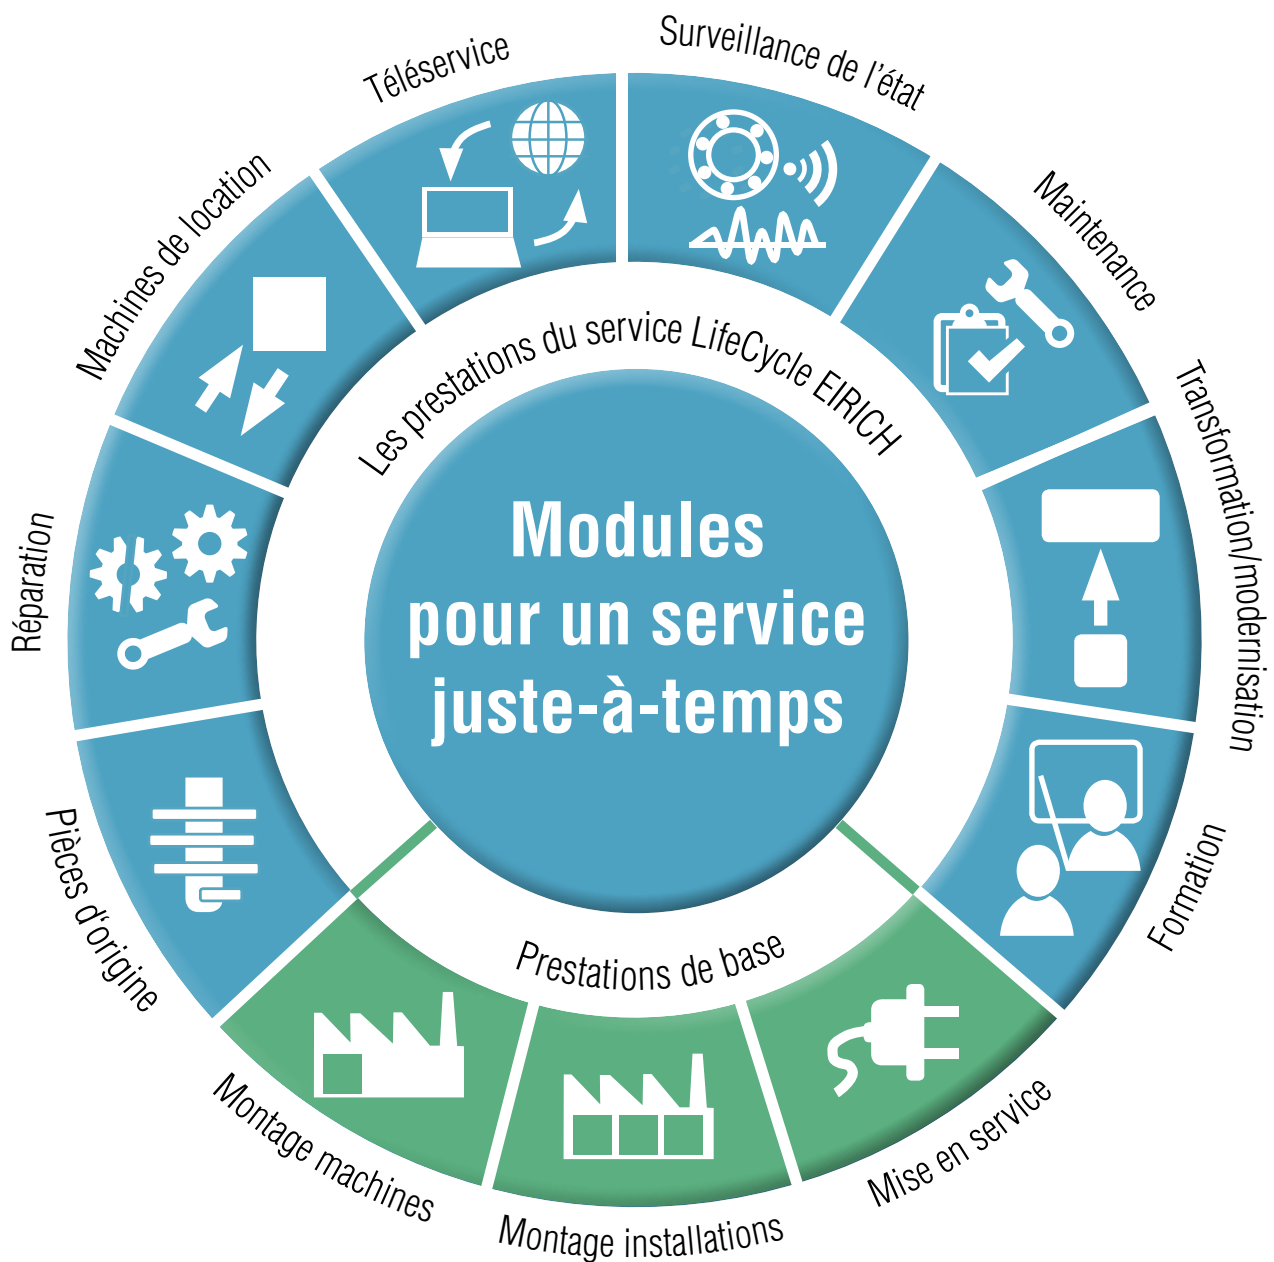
Surveillance de l'état

Maintenance

Transformation/modernisation

Formation

Mise en service

Montage installations

Montage machines

Pièces d'origine

Réparation

Machines de location

Téléservice

Les prestations du service LifeCycle EIRICH

Modules pour un service juste-à-temps

Prestations de base